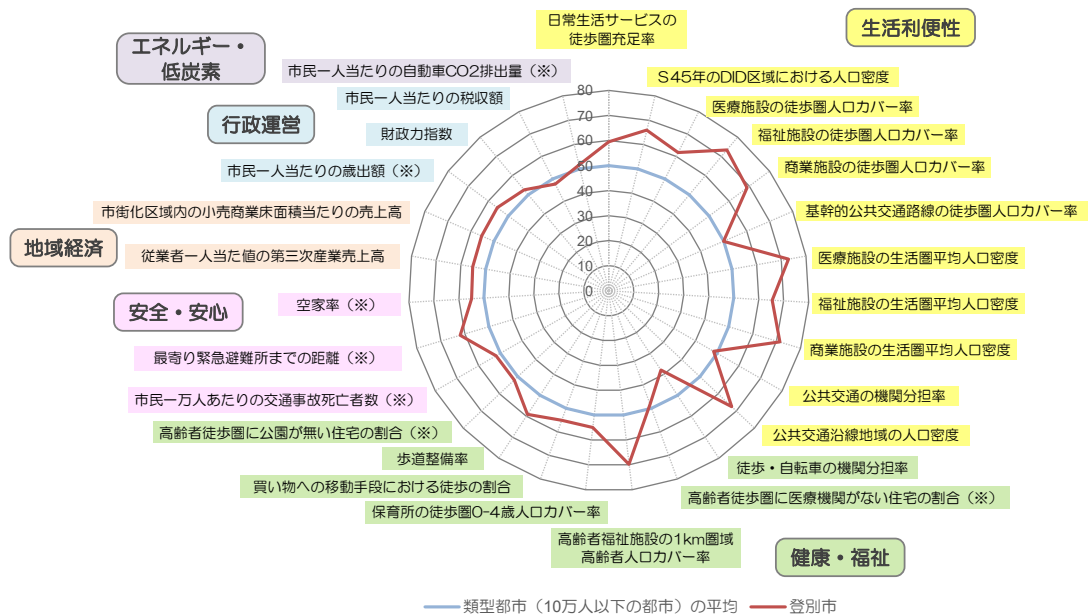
日常生活サービスの徒歩圏充足率

生活利便性

エネルギー・低炭素

市民一人当たりの自動車CO2排出量（※）

S45年のDID区域における人口密度

市民一人当たりの税収額

医療施設の徒歩圏人口カバー率

行政運営

財政力指数

福祉施設の徒歩圏人口カバー率

市民一人当たりの歳出額（※）

商業施設の徒歩圏人口カバー率

市街化区域内の小売商業床面積当たりの売上高

基幹的公共交通路線の徒歩圏人口カバー率

地域経済

従業者一人当たり値の第三次産業売上高

医療施設の生活圏平均人口密度

安全・安心

空家率（※）

福祉施設の生活圏平均人口密度

商業施設の生活圏平均人口密度

最寄り緊急避難所までの距離（※）

公共交通の機関分担率

市民一万人あたりの交通事故死亡者数（※）

公共交通沿線地域の人口密度

高齢者徒歩圏に公園が無い住宅の割合（※）

歩道整備率

徒歩・自転車の機関分担率

買い物への移動手段における徒歩の割合

高齢者徒歩圏に医療機関がない住宅の割合（※）

保育所の徒歩圏0-4歳人口カバー率

高齢者福祉施設の1km圏域高齢者人口カバー率

健康・福祉

80
70
60
50
40
30
20
10
0

類型都市（10万人以下の都市）の平均
登別市